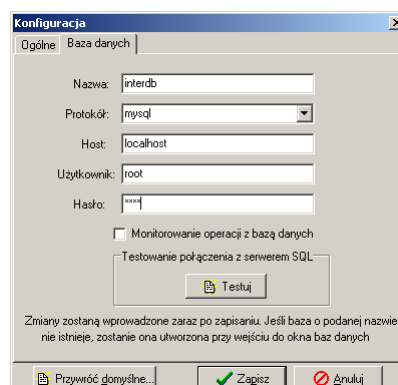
Konfiguracja

Ogólne | Baza danych

Nazwa: interdb

Protokół: mysql

Host: localhost

Użytkownik: root

Hasło: ****

Monitorowanie operacji z bazą danych

Testowanie połączenia z serwerem SQL

Testuj

Zmiany zostaną wprowadzone zaraz po zapisaniu. Jeśli baza o podanej nazwie nie istnieje, zostanie ona utworzona przy wejściu do okna baz danych

Przywróć domyślne... | Zapisz | Anuluj